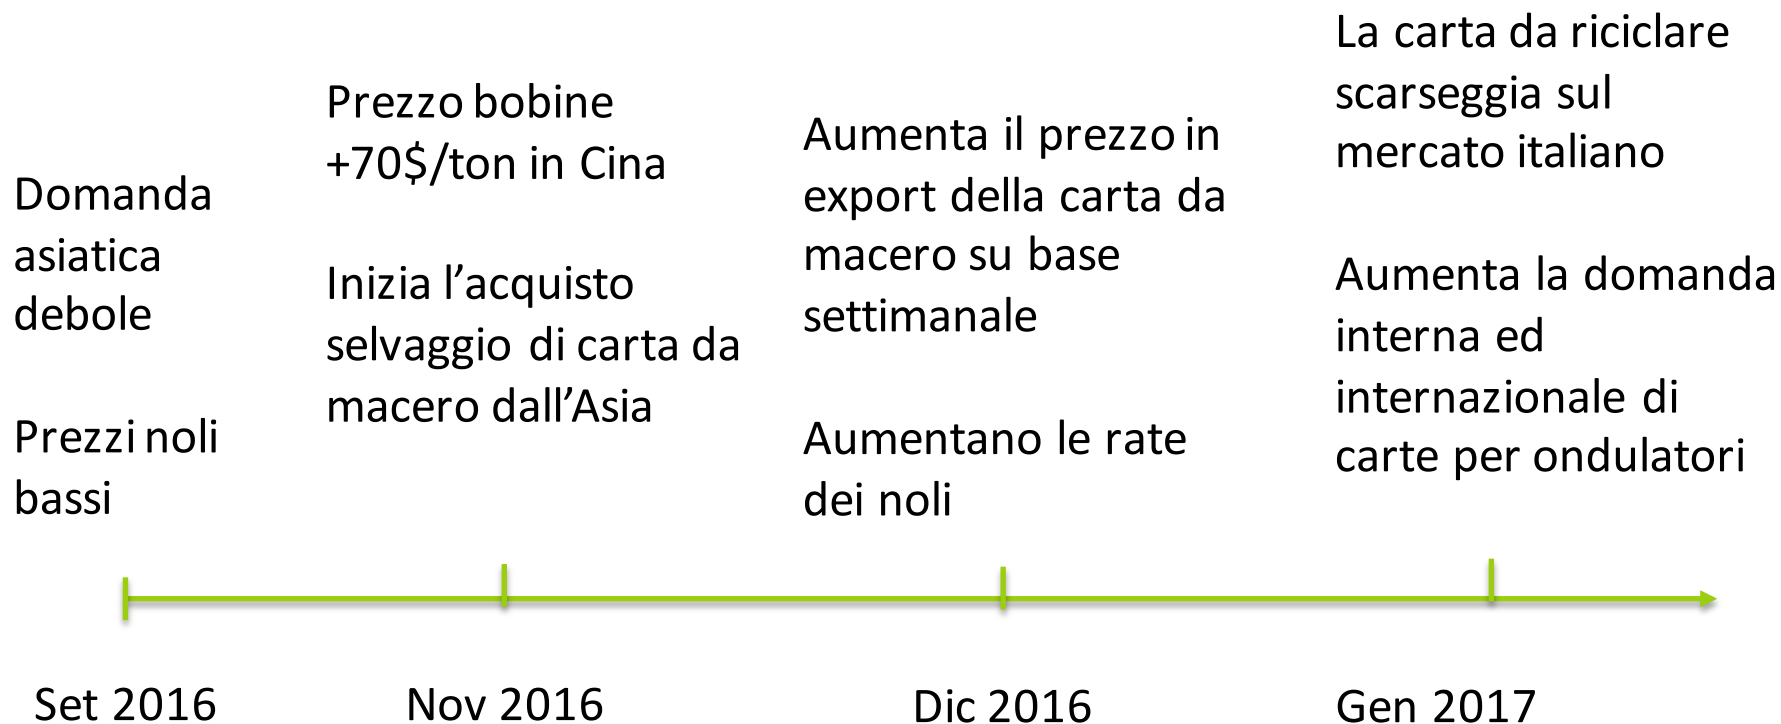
Domanda asiatica debole

Prezzi noli bassi

Prezzo bobine +70$/ton in Cina

Inizia l’acquisto selvaggio di carta da macero dall’Asia

Aumenta il prezzo in export della carta da macero su base settimanale

Aumentano le rate dei noli

La carta da riciclare scarseggia sul mercato italiano

Aumenta la domanda interna ed internazionale di carte per ondulatori

Set 2016

Nov 2016

Dic 2016

Gen 2017